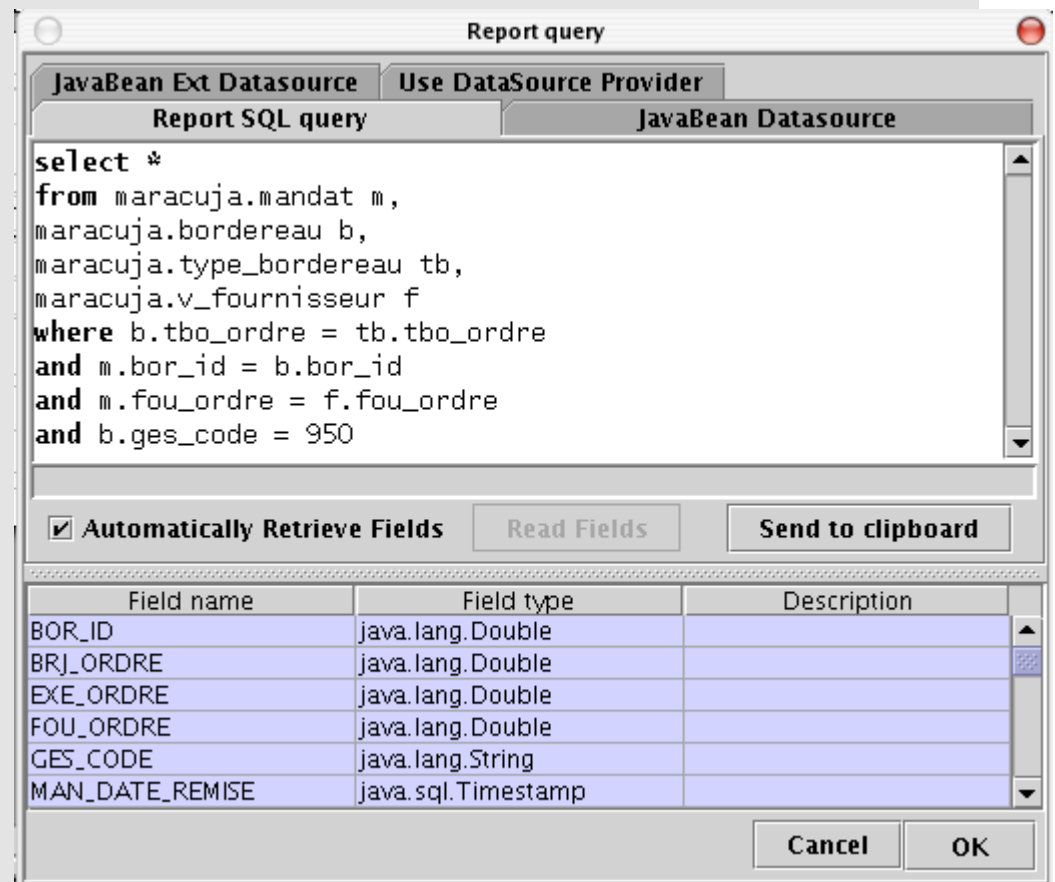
Report query

JavaBean Ext Datasource | Use DataSource Provider

Report SQL query | JavaBean Datasource

select *
from maracuja.mandat m,
maracuja.bordereau b,
maracuja.type_bordereau tb,
maracuja.v_fournisseur f
where b.tbo_ordre = tb.tbo_ordre
and m.bor_id = b.bor_id
and m.fou_ordre = f.fou_ordre
and b.ges_code = 950

☑ Automatically Retrieve Fields

Read Fields

Send to clipboard

| Field name | Field type | Description |
|---|---|---|
| BOR_ID | java.lang.Double | |
| BRJ_ORDRE | java.lang.Double | |
| EXE_ORDRE | java.lang.Double | |
| FOU_ORDRE | java.lang.Double | |
| GES_CODE | java.lang.String | |
| MAN_DATE_REMISE | java.sql.Timestamp | |

Cancel

OK